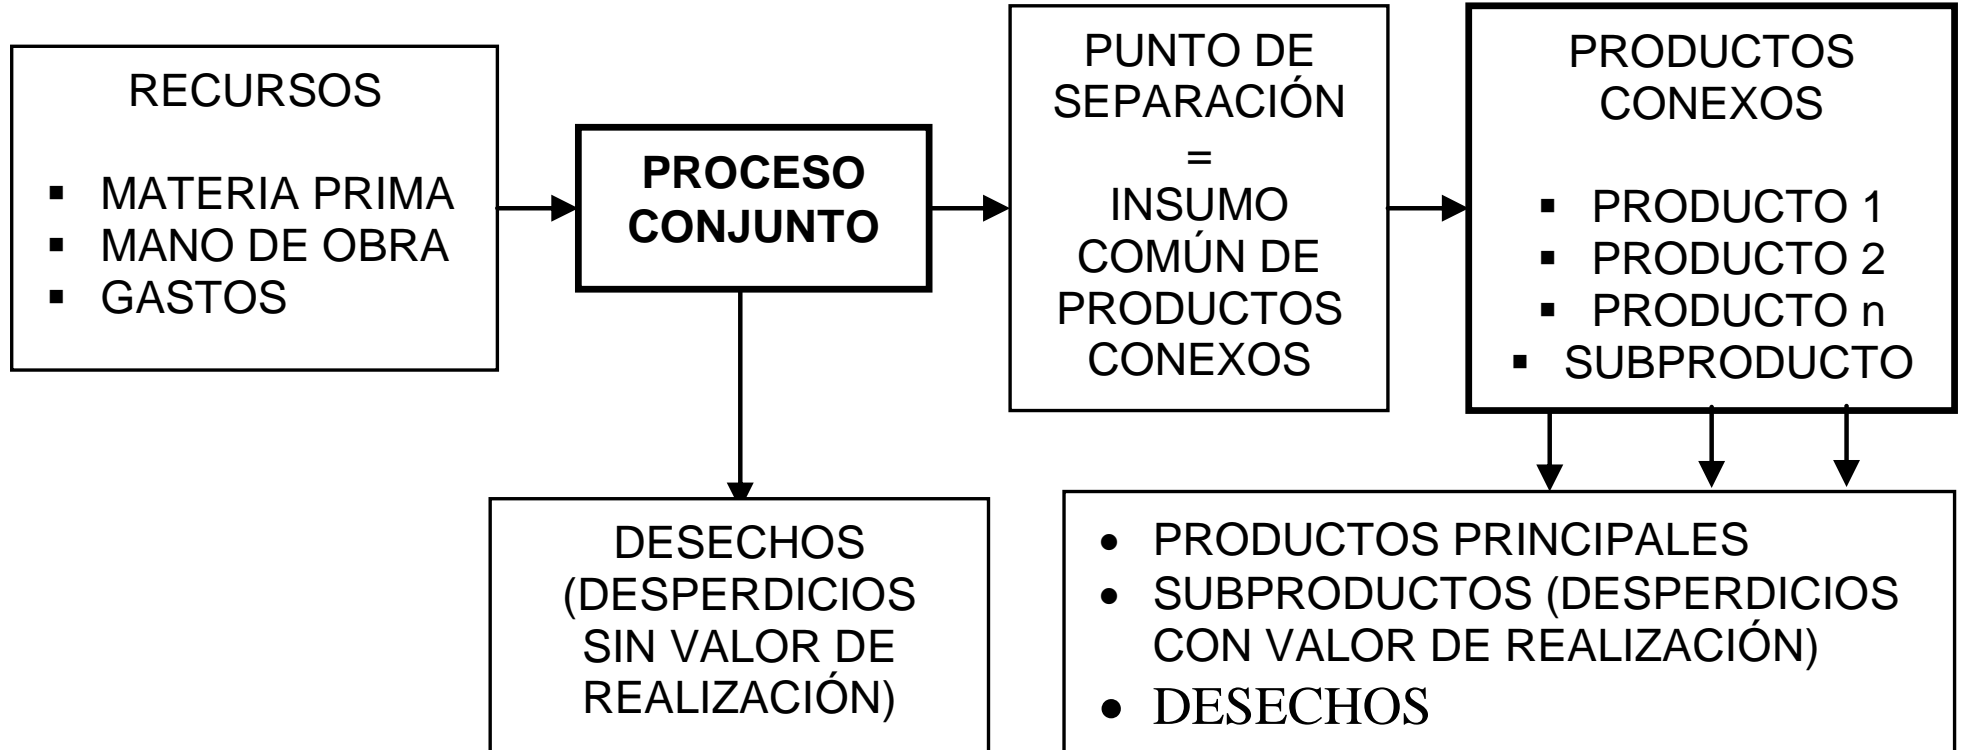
RECURSOS

- MATERIA PRIMA
- MANO DE OBRA
- GASTOS

PROCESO CONJUNTO

PUNTO DE SEPARACIÓN = INSUMO COMÚN DE PRODUCTOS CONEXOS

PRODUCTOS CONEXOS

- PRODUCTO 1
- PRODUCTO 2
- PRODUCTO n
- SUBPRODUCTO

DESECHOS (DESPERDICIOS SIN VALOR DE REALIZACIÓN)

- PRODUCTOS PRINCIPALES
- SUBPRODUCTOS (DESPERDICIOS CON VALOR DE REALIZACIÓN)
- DESECHOS